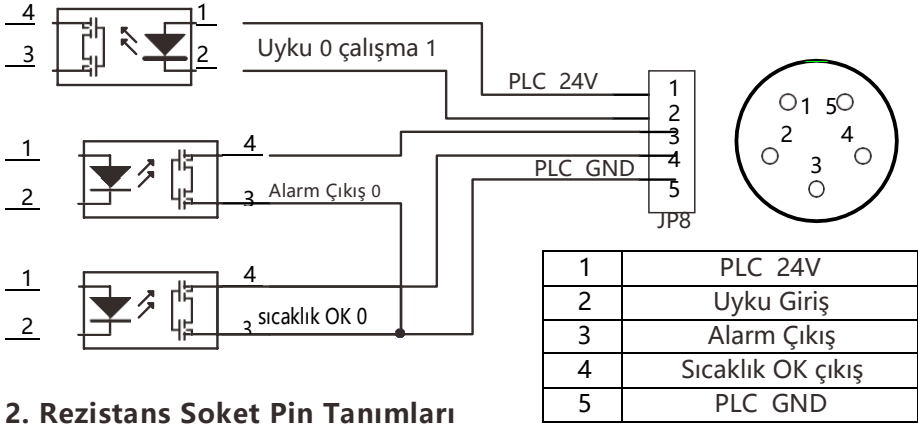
4
3
1
2
Uyku 0 çalışma 1
PLC 24V
1
2
3
4
5
JP8
1
2
4
3
Alarm Çıkış 0
PLC GND
1
2
4
3
sıcaklık OK 0
1 5
2 4
3

| 1 | PLC 24V |
|---|---|
| 2 | Uyku Giriş |
| 3 | Alarm Çıkış |
| 4 | Sıcaklık OK çıkış |
| 5 | PLC GND |

2. Rezistans Soket Pin Tanımları